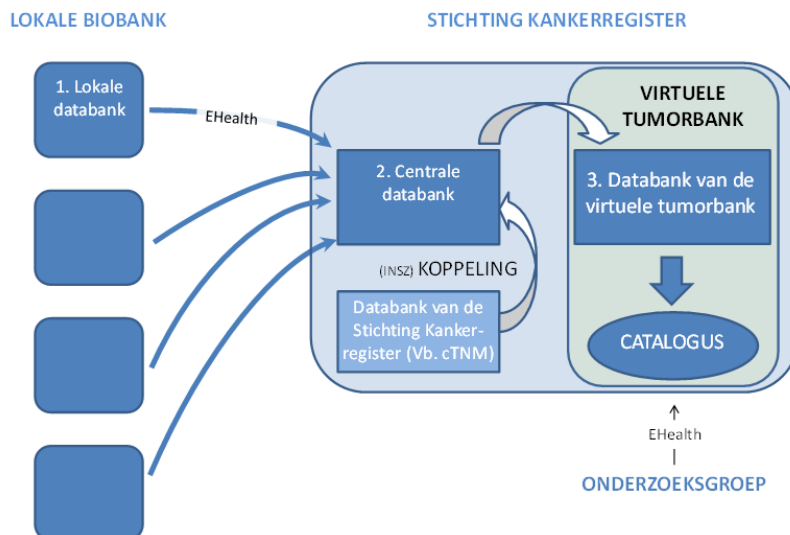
LOKALE BIOBANK

STICHTING KANKERREGISTER

1. Lokale databank

EHealth

2. Centrale databank

VIRTUELE TUMORBANK

3. Databank van de virtuele tumorbank

(INSZ) KOPPELING

Databank van de Stichting Kankerregister (Vb. cTNM)

CATALOGUS

EHealth

ONDERZOEKSGROEP